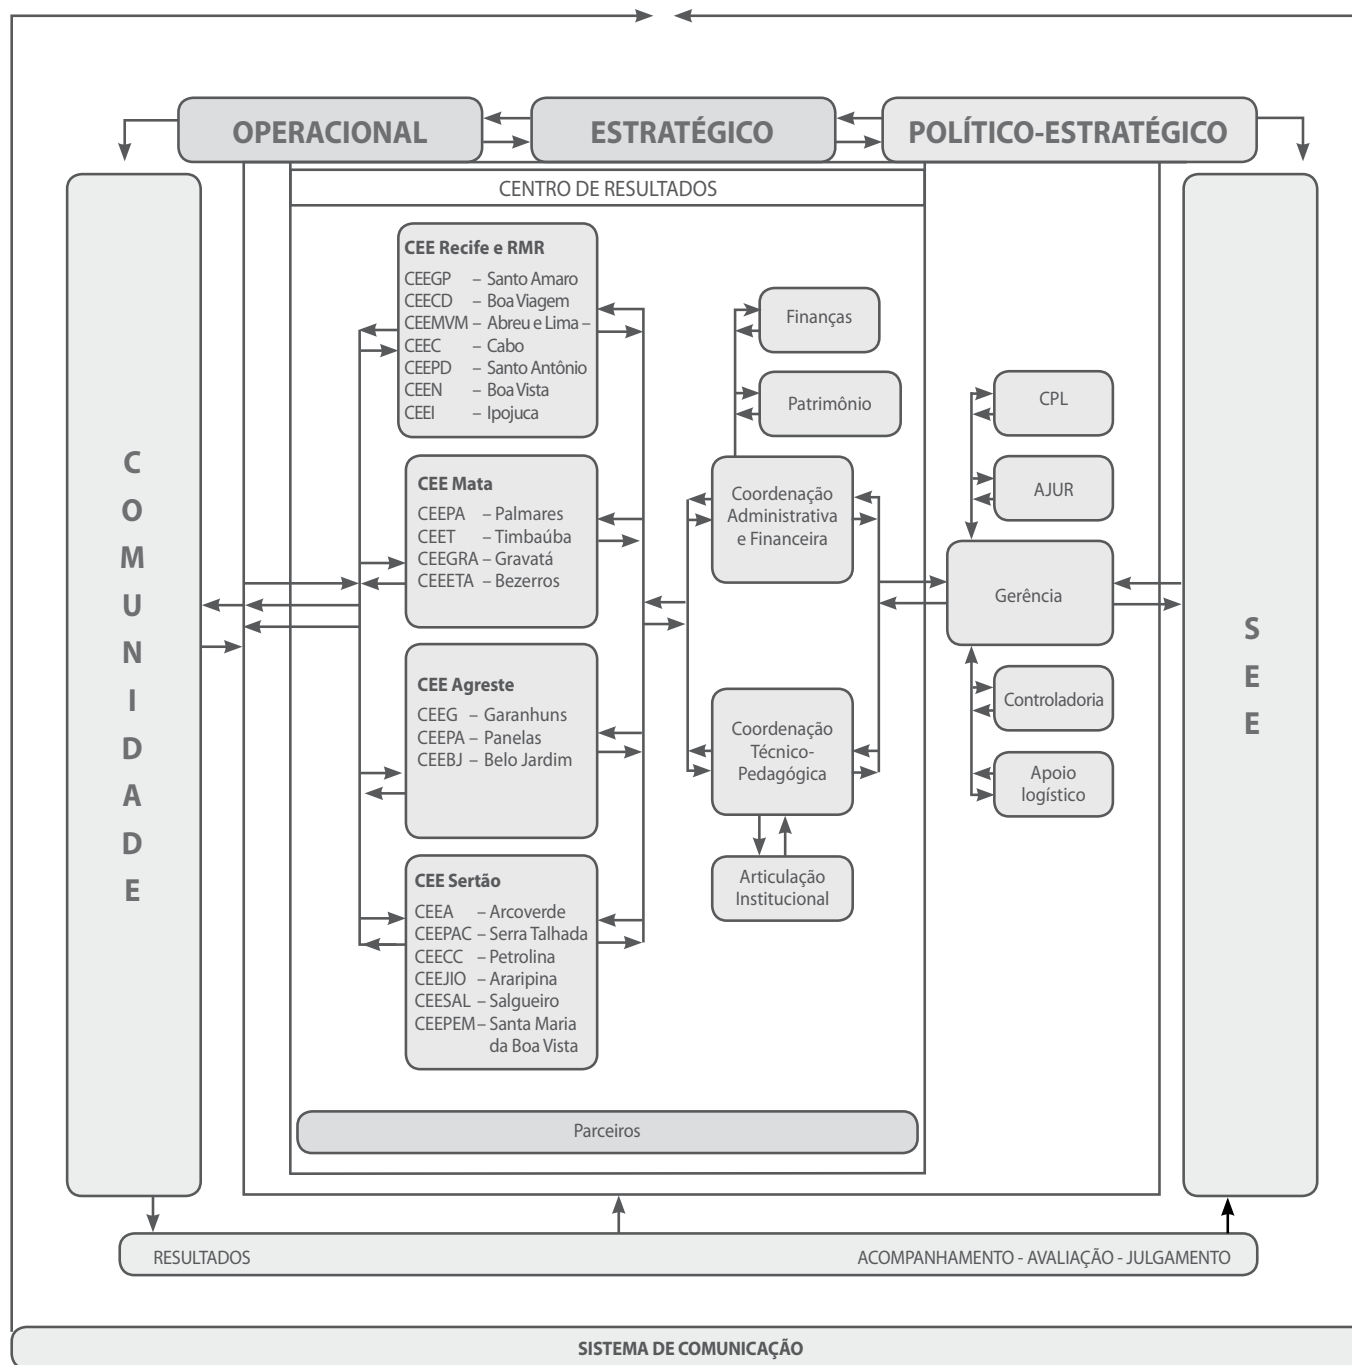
OPERACIONAL

ESTRATÉGICO

POLÍTICO-ESTRATÉGICO

C O M U N I D A D E

CENTRO DE RESULTADOS

CEE Recife e RMR
CEEGP – Santo Amaro
CEECD – Boa Viagem
CEEMVM – Abreu e Lima –
CEEC – Cabo
CEEPD – Santo Antônio
CEEN – Boa Vista
CEEI – Ipojuca

CEE Mata
CEEPA – Palmares
CEET – Timbaúba
CEEGRA – Gravatá
CEEETA – Bezerros

CEE Agreste
CEEG – Garanhuns
CEEPA – Panelas
CEEBJ – Belo Jardim

CEE Sertão
CEEA – Arcoverde
CEEPAC – Serra Talhada
CEECC – Petrolina
CEEJIO – Araripina
CEESAL – Salgueiro
CEEPEM – Santa Maria da Boa Vista

Finanças

Patrimônio

Coordenação Administrativa e Financeira

Coordenação Técnico-Pedagógica

Articulação Institucional

CPL

AJUR

Gerência

Controladoria

Apoio logístico

S E E

Parceiros

RESULTADOS

ACOMPANHAMENTO - AVALIAÇÃO - JULGAMENTO

SISTEMA DE COMUNICAÇÃO